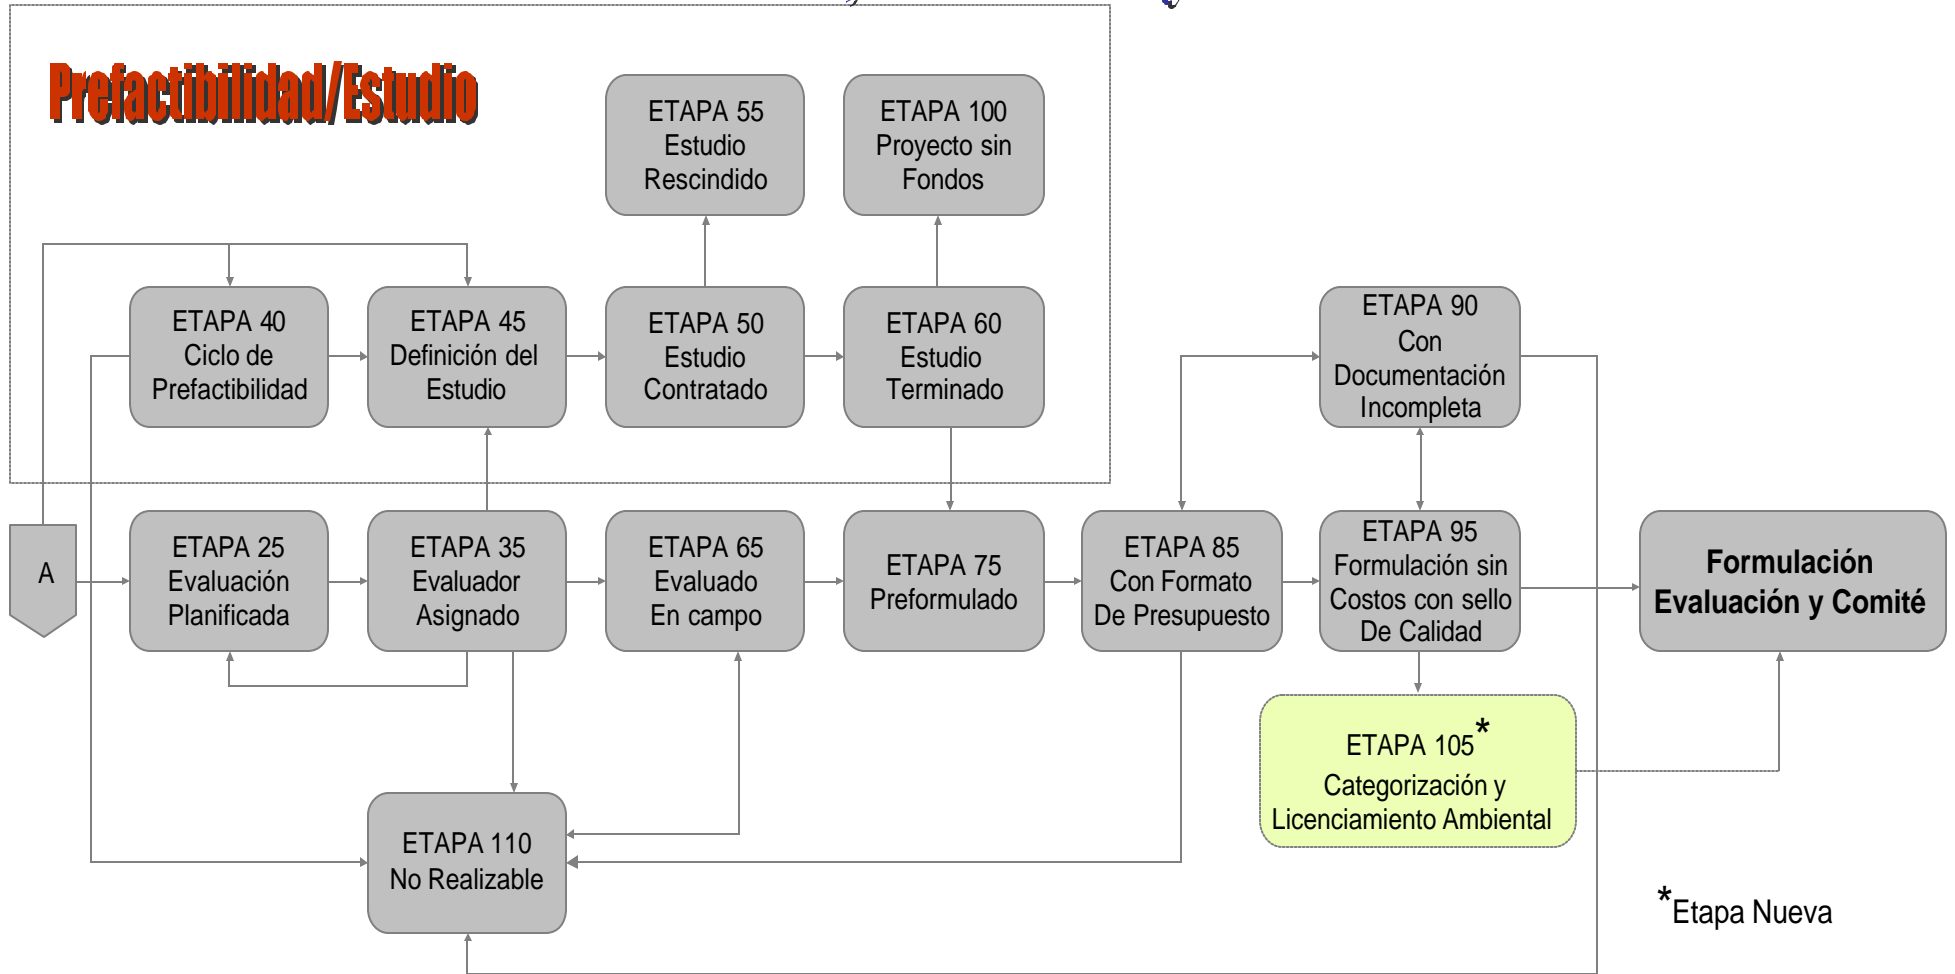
Prefactibilidad/Estudio

ETAPA 55
Estudio
Rescindido

ETAPA 100
Proyecto sin
Fondos

ETAPA 40
Ciclo de
Prefactibilidad

ETAPA 45
Definición del
Estudio

ETAPA 50
Estudio
Contratado

ETAPA 60
Estudio
Terminado

ETAPA 90
Con
Documentación
Incompleta

A

ETAPA 25
Evaluación
Planificada

ETAPA 35
Evaluador
Asignado

ETAPA 65
Evaluado
En campo

ETAPA 75
Preformulado

ETAPA 85
Con Formato
De Presupuesto

ETAPA 95
Formulación sin
Costos con sello
De Calidad

Formulación
Evaluación y Comité

ETAPA 105*
Categorización y
Licenciamiento Ambiental

ETAPA 110
No Realizable

*Etapa Nueva